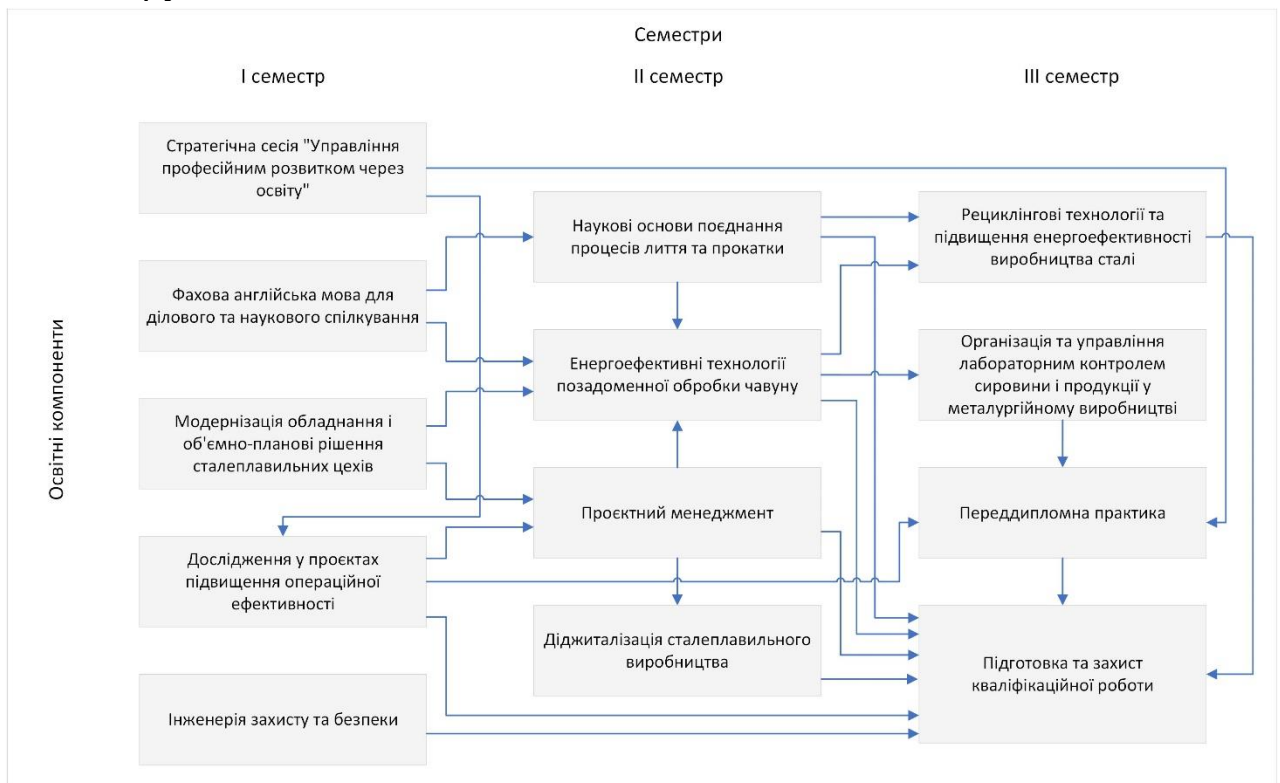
Семестри

І семестр

ІІ семестр

ІІІ семестр

Освітні компоненти

Стратегічна сесія "Управління професійним розвитком через освіту"

Фахова англійська мова для ділового та наукового спілкування

Модернізація обладнання і об'ємно-планові рішення сталеплавильних цехів

Дослідження у проєктах підвищення операційної ефективності

Інженерія захисту та безпеки

Наукові основи поєднання процесів лиття та прокатки

Енергоефективні технології позадоменної обробки чавуну

Проєктний менеджмент

Діджиталізація сталеплавильного виробництва

Рециклінгові технології та підвищення енергоефективності виробництва сталі

Організація та управління лабораторним контролем сировини і продукції у металургійному виробництві

Переддипломна практика

Підготовка та захист кваліфікаційної роботи